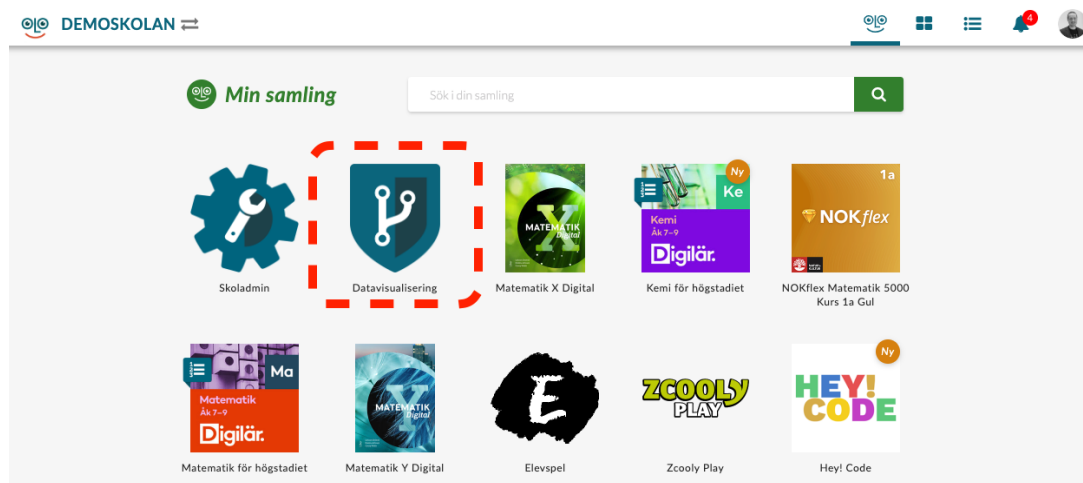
DEMOSKOLAN

4

Min samling

Sök i din samling

Skoladmin

Datavisualisering

MATEMATIK X Digital

Matematik X Digital

Ny

Ke

Kemi
Åk 7–9
Digilär.

Kemi för högstadiet

1a

NOKflex

NOKflex Matematik 5000 Kurs 1a Gul

Ma

Matematik
Åk 7–9
Digilär.

Matematik för högstadiet

MATEMATIK Y Digital

Matematik Y Digital

E

Elevspel

ZCOOLY PLAY

Zcooly Play

Ny

HEY! CODE

Hey! Code